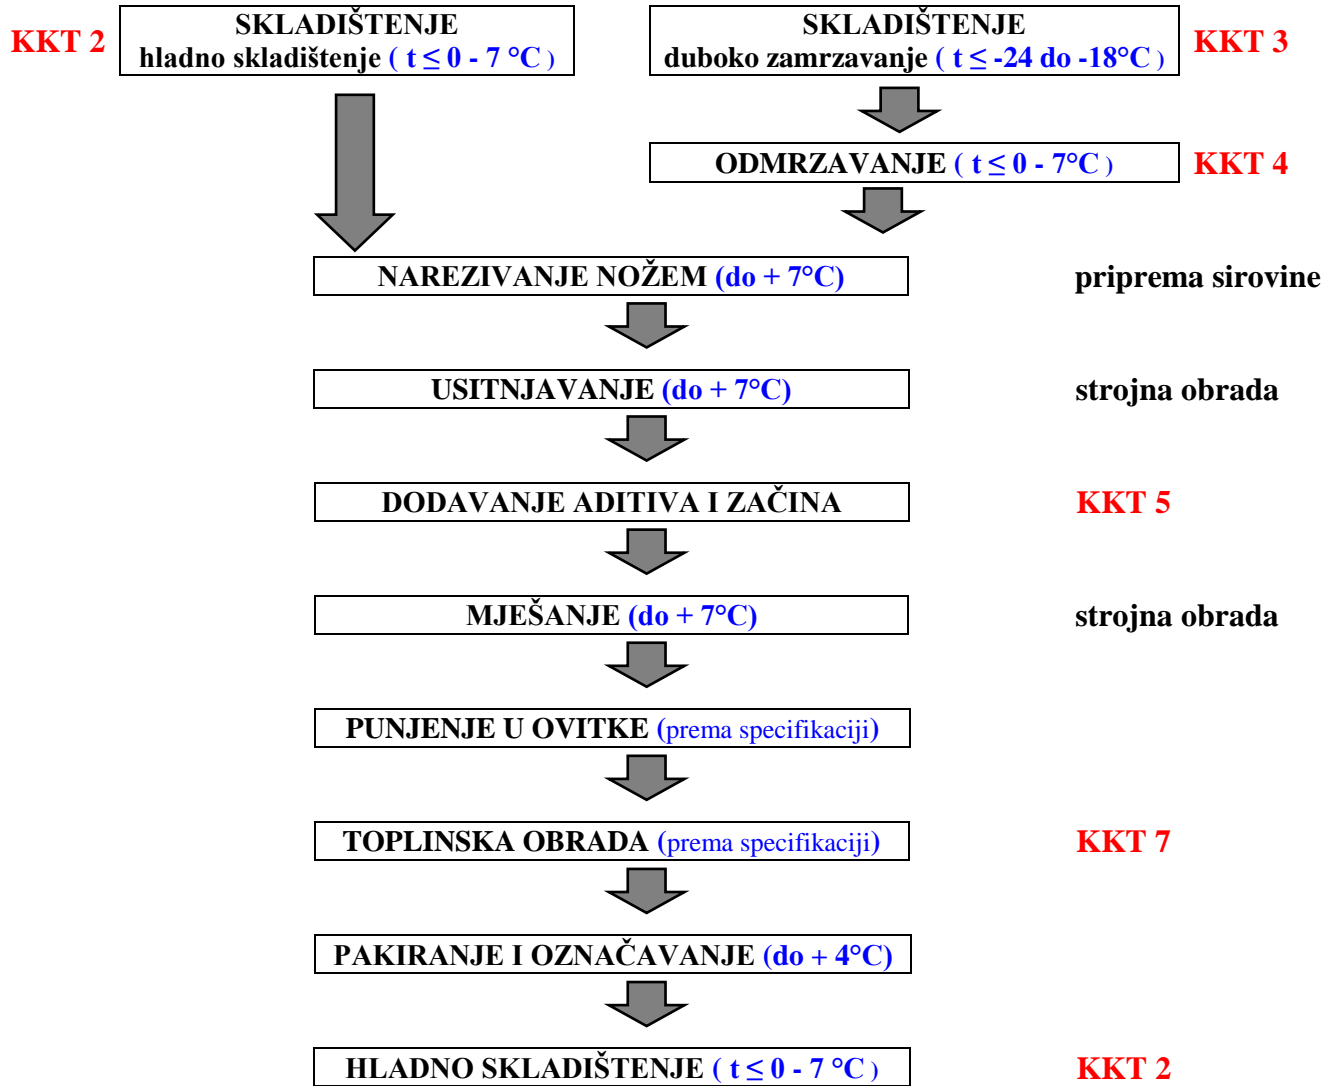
KKT 2

SKLADIŠTENJE
hladno skladištenje ( $t \leq 0$ - 7 °C )

SKLADIŠTENJE
duboko zamrzavanje ( $t \leq$ -24 do -18°C )

KKT 3

ODMRZAVANJE ( $t \leq 0$ - 7°C )

KKT 4

NAREZIVANJE NOŽEM (do + 7°C)

priprema sirovine

USITNJAVANJE (do + 7°C)

strojna obrada

DODAVANJE ADITIVA I ZAČINA

KKT 5

MJEŠANJE (do + 7°C)

strojna obrada

PUNJENJE U OVITKE (prema specifikaciji)

TOPLINSKA OBRADA (prema specifikaciji)

KKT 7

PAKIRANJE I OZNAČAVANJE (do + 4°C)

HLADNO SKLADIŠTENJE ( $t \leq 0$ - 7 °C )

KKT 2